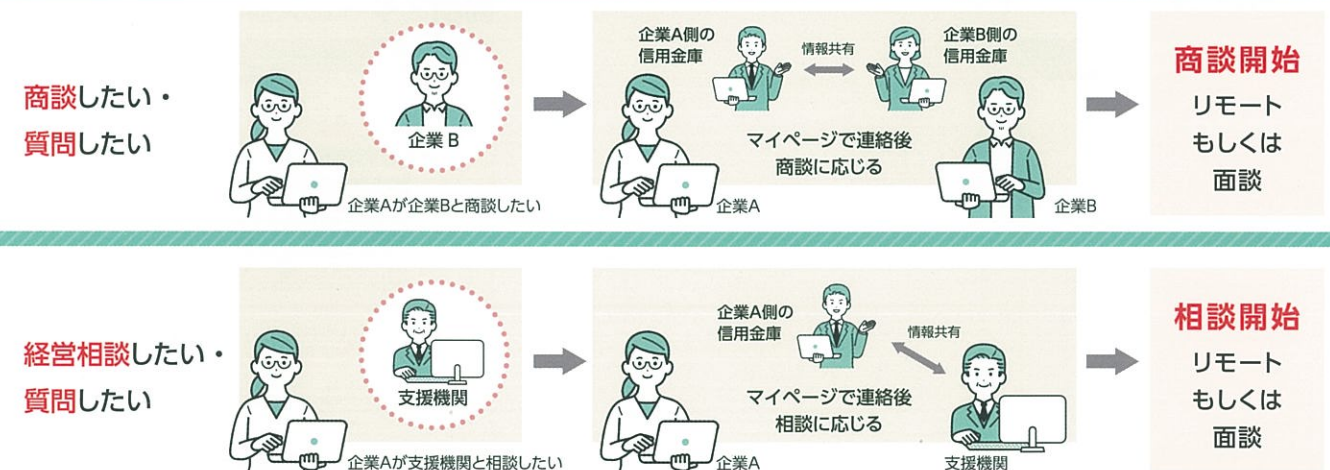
商談したい・
質問したい

企業B

企業Aが企業Bと商談したい

企業A側の信用金庫

情報共有

企業B側の信用金庫

マイページで連絡後
商談に応じる

企業A

企業B

商談開始
リモート
もしくは
面談

経営相談したい・
質問したい

支援機関

企業Aが支援機関と相談したい

企業A側の信用金庫

情報共有

マイページで連絡後
相談に応じる

企業A

支援機関

相談開始
リモート
もしくは
面談